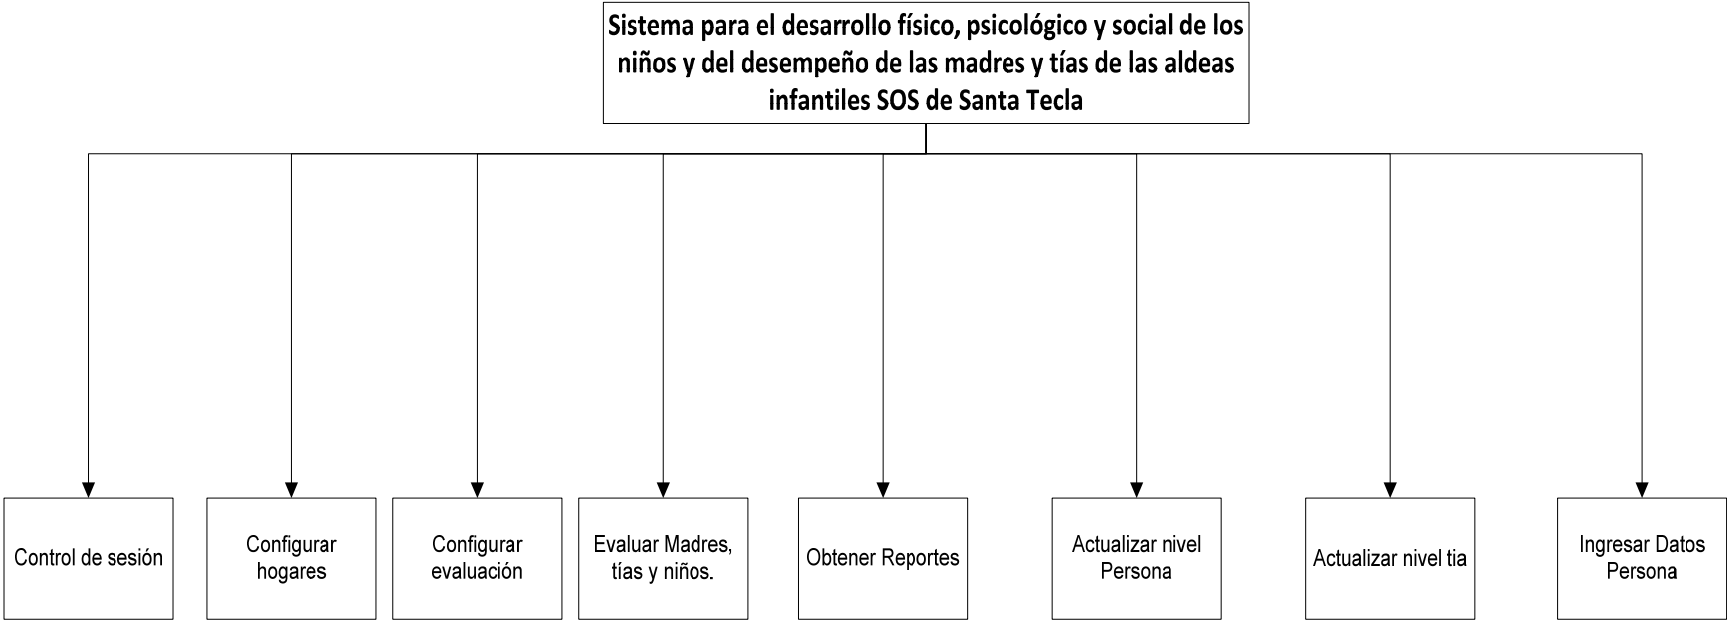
Sistema para el desarrollo físico, psicológico y social de los niños y del desempeño de las madres y tías de las aldeas infantiles SOS de Santa Tecla

Control de sesión

Configurar hogares

Configurar evaluación

Evaluar Madres, tías y niños.

Obtener Reportes

Actualizar nivel Persona

Actualizar nivel tia

Ingresar Datos Persona